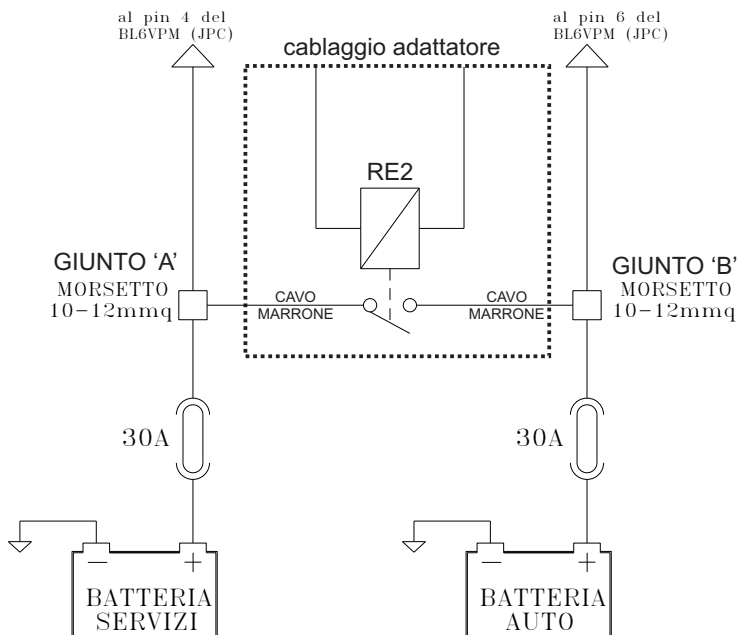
al pin 4 del BL6VPM (JPC)

al pin 6 del BL6VPM (JPC)

cablaggio adattatore

RE2

GIUNTO 'A'
MORSETTO
10-12mmq

CAVO
MARRONE

CAVO
MARRONE

GIUNTO 'B'
MORSETTO
10-12mmq

30A

30A

−
+

−
+

BATTERIA
SERVIZI

BATTERIA
AUTO